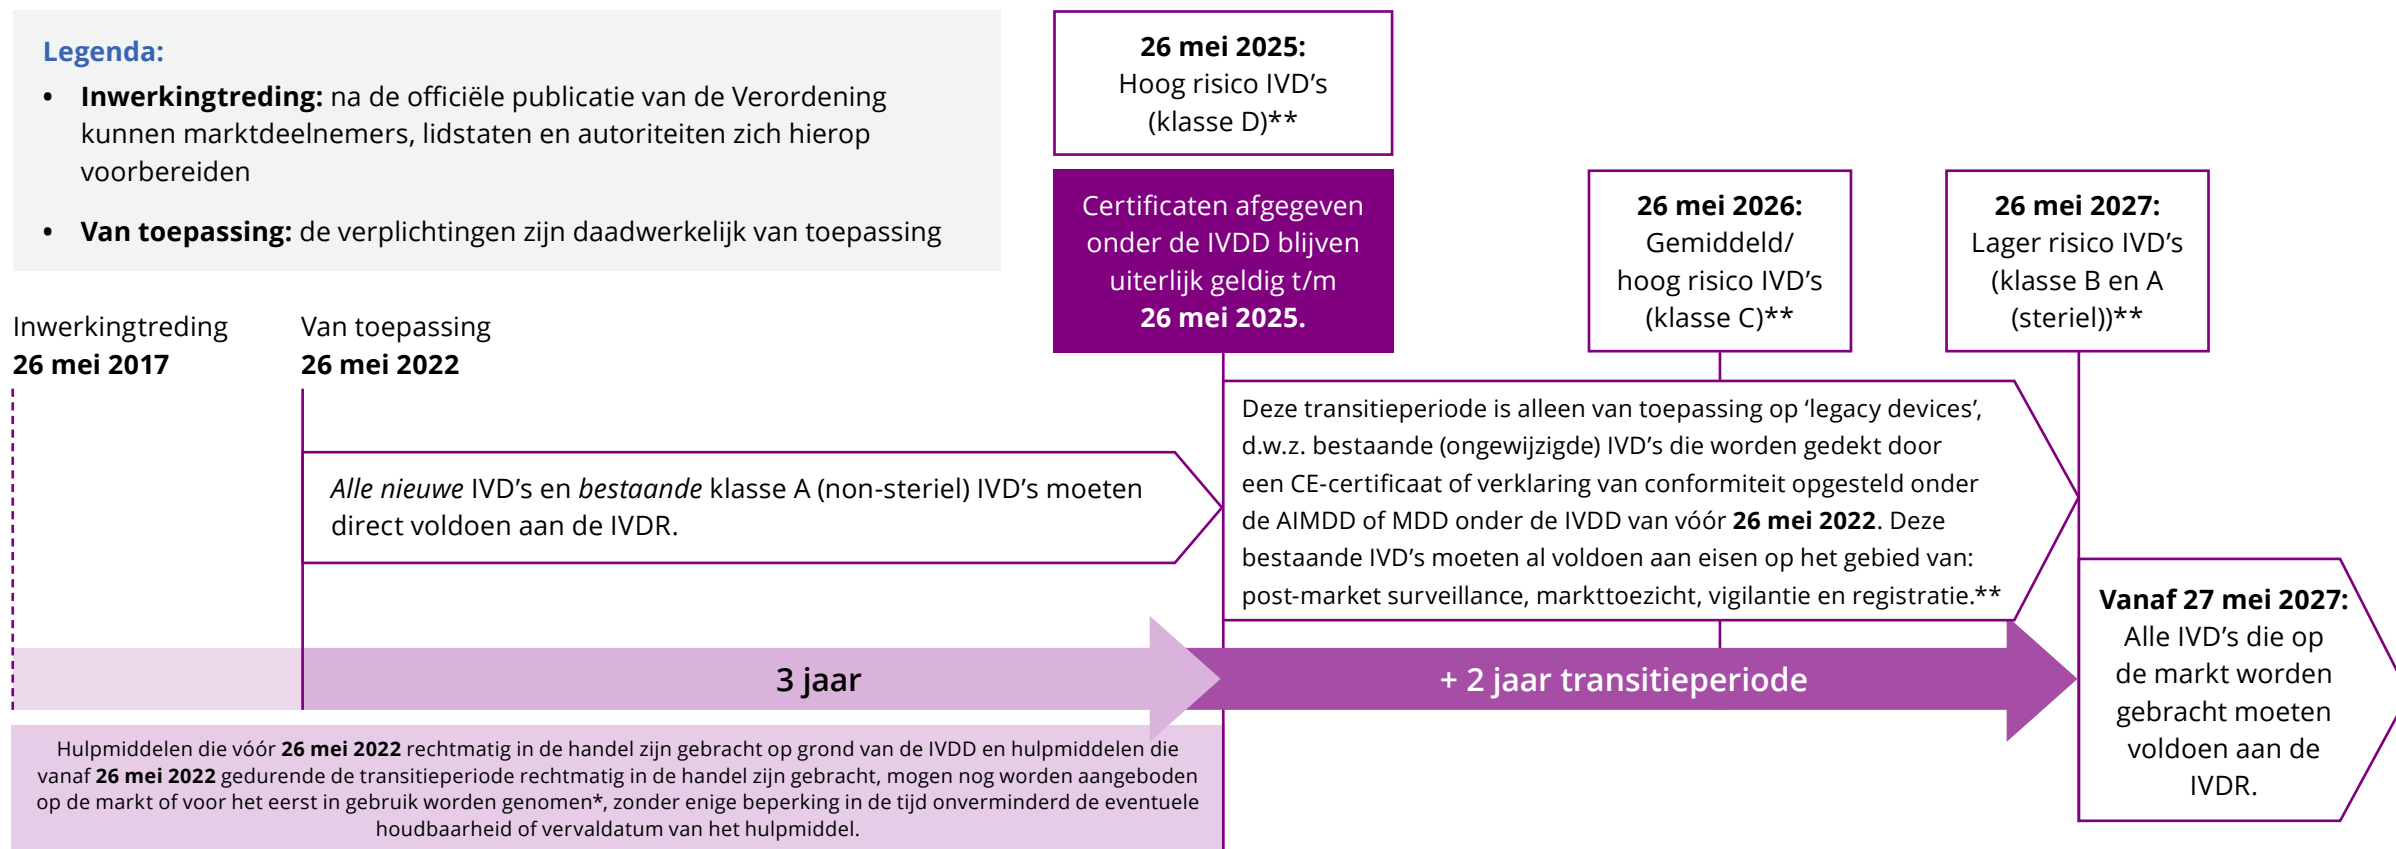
**Legenda:**

- **Inwerkingtreding:** na de officiële publicatie van de Verordening kunnen marktdeelnemers, lidstaten en autoriteiten zich hierop voorbereiden
- **Van toepassing:** de verplichtingen zijn daadwerkelijk van toepassing

**26 mei 2025:** Hoog risico IVD's (klasse D)**

Certificaten afgegeven onder de IVDD blijven uiterlijk geldig t/m **26 mei 2025.**

**26 mei 2026:** Gemiddeld/ hoog risico IVD's (klasse C)**

**26 mei 2027:** Lager risico IVD's (klasse B en A (steriel))**

Inwerkingtreding **26 mei 2017**

Van toepassing **26 mei 2022**

*Alle nieuwe* IVD's en *bestaande* klasse A (non-steriel) IVD's moeten direct voldoen aan de IVDR.

Deze transitieperiode is alleen van toepassing op 'legacy devices', d.w.z. bestaande (ongewijzigde) IVD's die worden gedekt door een CE-certificaat of verklaring van conformiteit opgesteld onder de AIMDD of MDD onder de IVDD van vóór **26 mei 2022**. Deze bestaande IVD's moeten al voldoen aan eisen op het gebied van: post-market surveillance, markttoezicht, vigilantie en registratie.**

**Vanaf 27 mei 2027:** Alle IVD's die op de markt worden gebracht moeten voldoen aan de IVDR.

3 jaar

+ 2 jaar transitieperiode

Hulpmiddelen die vóór **26 mei 2022** rechtmatig in de handel zijn gebracht op grond van de IVDD en hulpmiddelen die vanaf **26 mei 2022** gedurende de transitieperiode rechtmatig in de handel zijn gebracht, mogen nog worden aangeboden op de markt of voor het eerst in gebruik worden genomen*, zonder enige beperking in de tijd onverminderd de eventuele houdbaarheid of vervaldatum van het hulpmiddel.